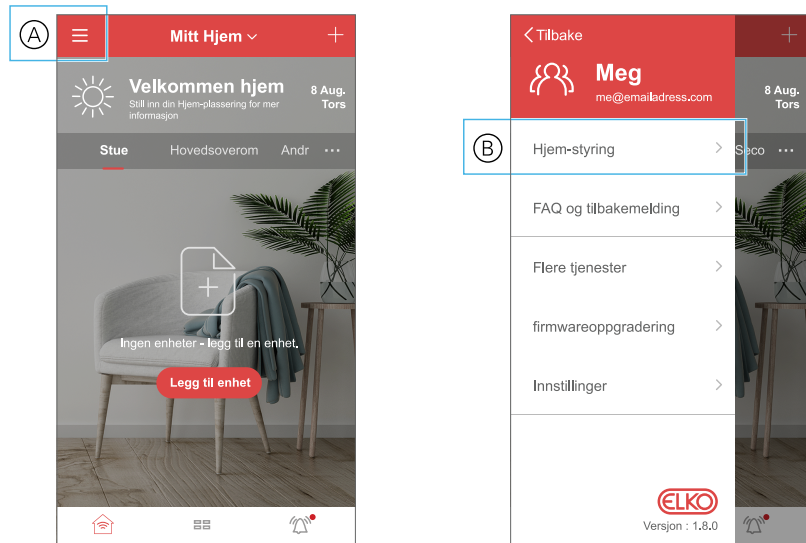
A

Mitt Hjem

Velkommen hjem
Still inn din Hjem-plassering for mer informasjon

8 Aug.
Tors

Stue Hovedsoverom Andr ···

Ingen enheter - legg til en enhet.

Legg til enhet

Tilbake

Meg
me@emailadress.com

8 Aug.
Tors

B

Hjem-styring

Seco ···

FAQ og tilbakemelding

Flere tjenester

firmwareoppgradering

Innstillinger

ELKO
Versjon : 1.8.0